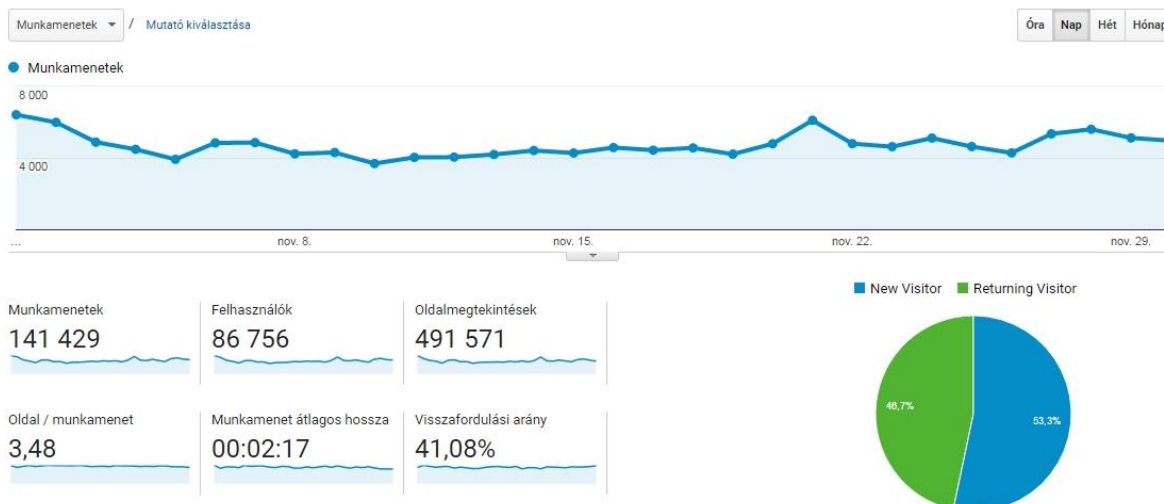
Munkamenetek ▾ / Mutató kiválasztása

Óra Nap Hét Hónap

Munkamenetek

8 000

4 000

... nov. 8. nov. 15. nov. 22. nov. 29.

New Visitor Returning Visitor

Munkamenetek
141 429

Felhasználók
86 756

Oldalmegtekintések
491 571

Oldal / munkamenet
3,48

Munkamenet átlagos hossza
00:02:17

Visszafordulási arány
41,08%

46,7%

53,3%